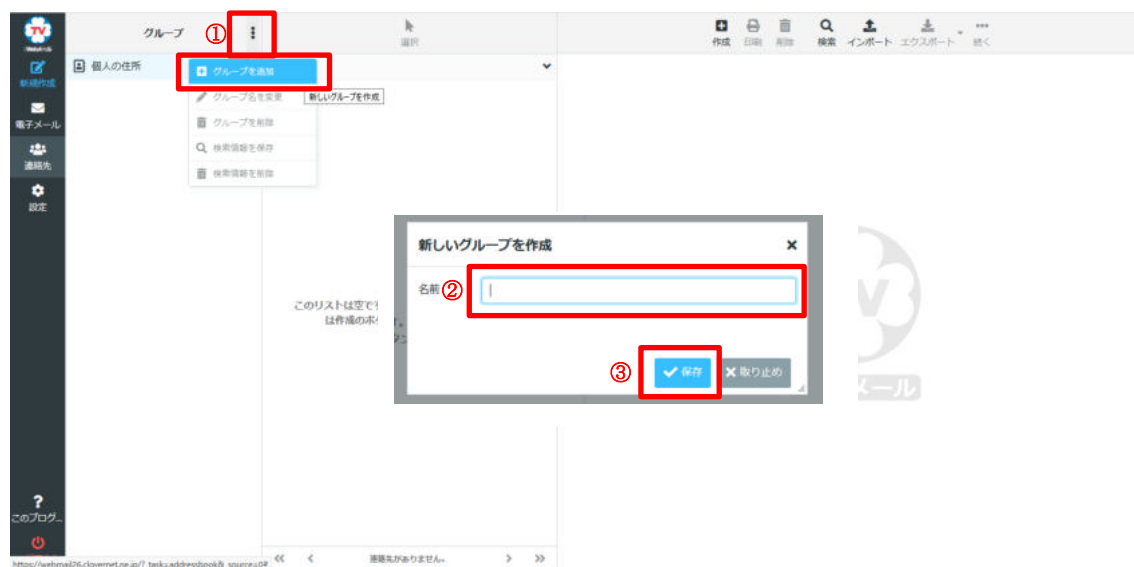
TV

新規作成

電子メール

連絡先

設定

グループ ①

選択

作成 印刷 削除 検索 インポート エクスポート 続く

個人の住所

グループを追加

グループ名を変更

新しいグループを作成

グループを削除

検索情報を保存

検索情報を削除

このリストは空で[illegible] は作成のボ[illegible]

新しいグループを作成

名前 ②

③ 保存 取り止め

メール

?

このプログ_

https://webmail26.clovernet.ne.jp/?_task=addressbook&_source=0#

連絡先がありません。